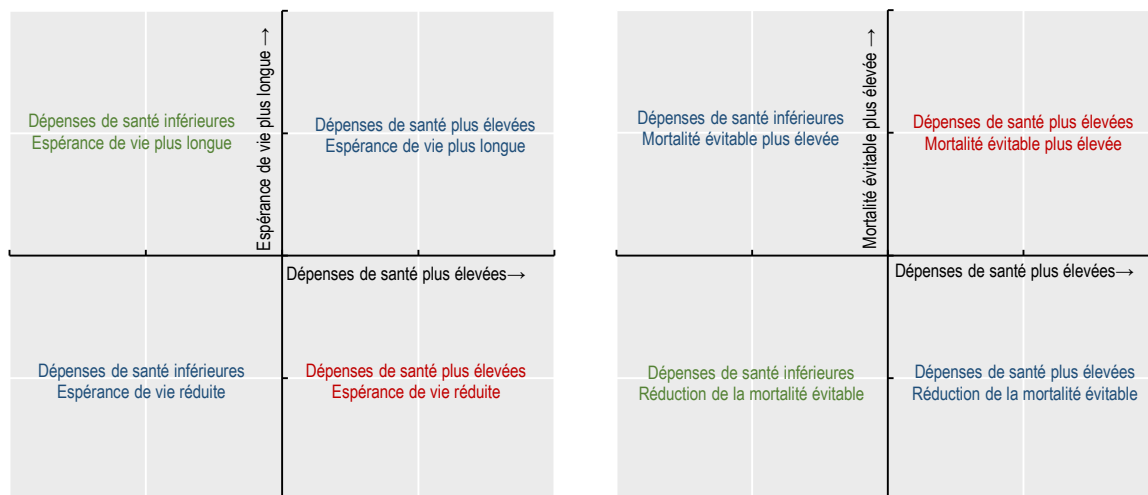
Dépenses de santé inférieures
Espérance de vie plus longue

Espérance de vie plus longue →

Dépenses de santé plus élevées
Espérance de vie plus longue

Dépenses de santé plus élevées→

Dépenses de santé inférieures
Espérance de vie réduite

Dépenses de santé plus élevées
Espérance de vie réduite

Dépenses de santé inférieures
Mortalité évitable plus élevée

Mortalité évitable plus élevée →

Dépenses de santé plus élevées
Mortalité évitable plus élevée

Dépenses de santé plus élevées→

Dépenses de santé inférieures
Réduction de la mortalité évitable

Dépenses de santé plus élevées
Réduction de la mortalité évitable